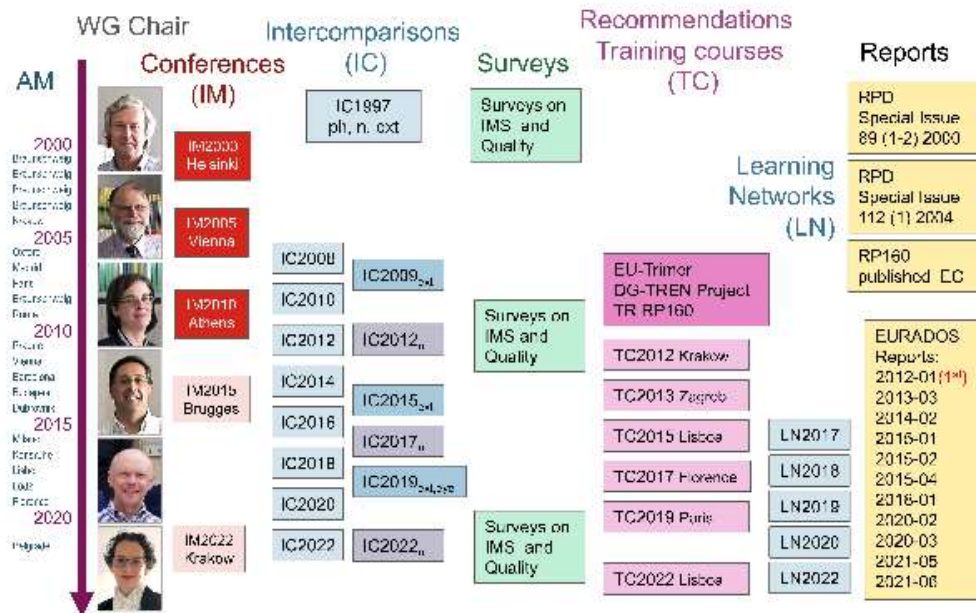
WG Chair

AM

2000
Braunschweig
Braunschweig
Braunschweig
Braunschweig
Krakow
2005
Oxford
Madrid
Paris
Braunschweig
Paris
2010
Prague
Vienna
Barcelona
Budapest
Dubrovnik
2015
Kiev
Karlsruhe
Lisbon
Lodz
Florence
2020
Belgrade

Conferences (IM)

IM2000 Helsinki

IM2005 Vienna

IM2010 Athens

IM2015 Brugges

IM2022 Krakow

Intercomparisons (IC)

IC1997 ph, n, ext

IC2008

IC2009$_{ext}$

IC2010

IC2012

IC2012$_{n}$

IC2014

IC2015$_{ext}$

IC2016

IC2017$_{n}$

IC2018

IC2019$_{ext,eye}$

IC2020

IC2022

IC2022$_{n}$

Surveys

Surveys on IMS and Quality

Surveys on IMS and Quality

Surveys on IMS and Quality

Recommendations Training courses (TC)

EU-Trimer DG-TREN Project TR RP160

TC2012 Krakow

TC2013 Zagreb

TC2015 Lisboa

TC2017 Florence

TC2019 Paris

TC2022 Lisboa

Learning Networks (LN)

LN2017

LN2018

LN2019

LN2020

LN2022

Reports

RPD Special Issue 89 (1-2) 2000

RPD Special Issue 112 (1) 2004

RP160 published EC

EURADOS Reports:
2012-01 (1st)
2013-03
2014-02
2015-01
2015-02
2015-04
2016-01
2020-02
2020-03
2021-05
2021-06